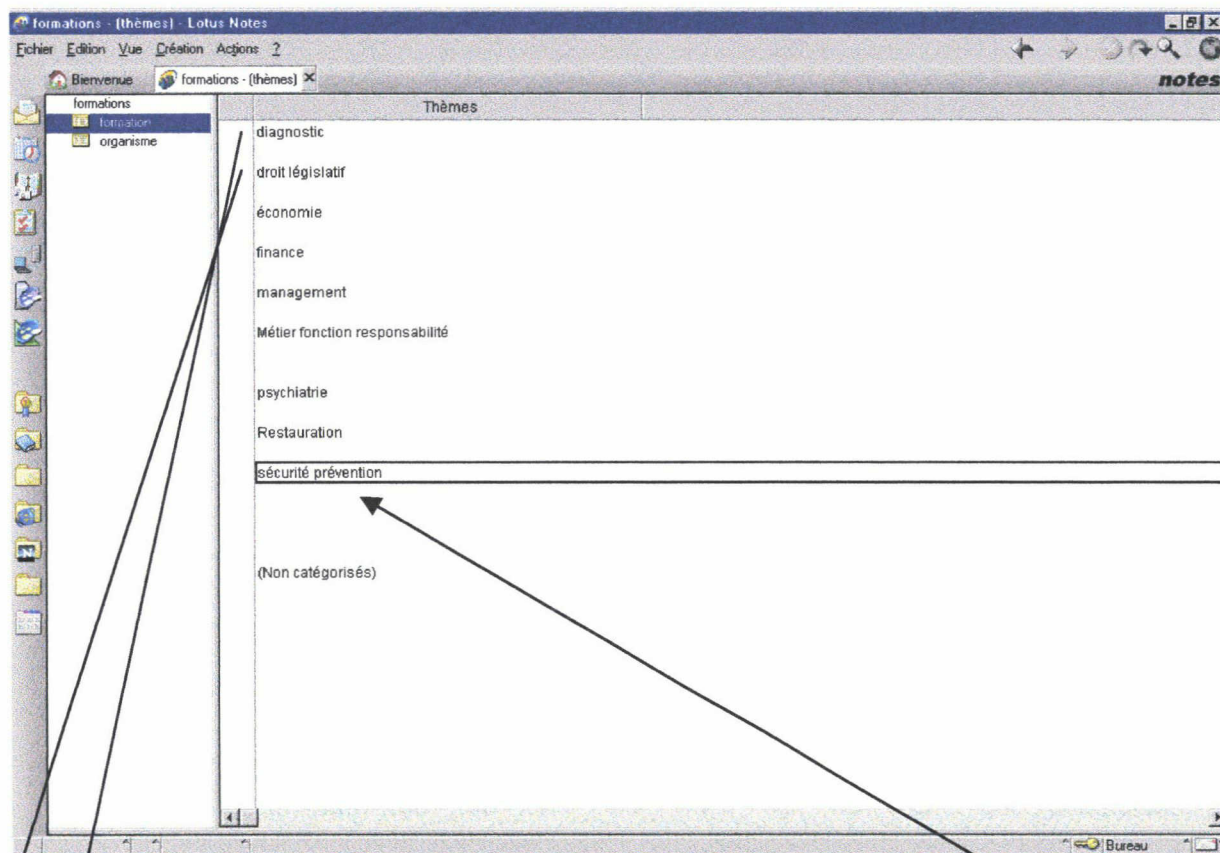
formations - (thèmes) - Lotus Notes

Fichier Edition Vue Création Actions ?

Bienvenue formations - (thèmes) ×

notes

formations
formation
organisme

Thèmes

diagnostic

droit législatif

économie

finance

management

Métier fonction responsabilité

psychiatrie

Restauration

sécurité prévention

(Non catégorisés)

Bureau